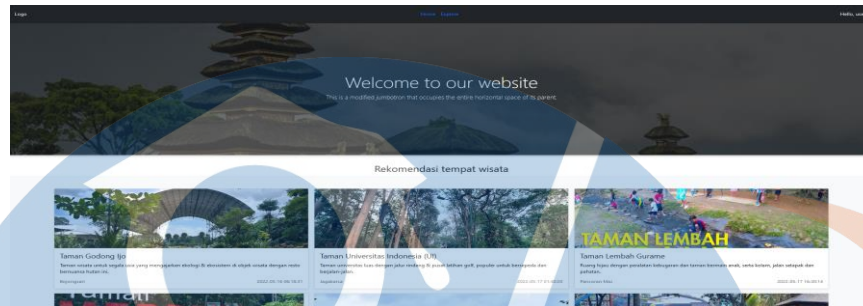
Logo

Home Explore

Hello, us

Welcome to our website

This is a modified jumbotron that occupies the entire horizontal space of its parent.

Rekomendasi tempat wisata

Taman Godong Ijo

Taman wisata untuk segala usia yang menyajikan ekologi & ekosistem di objek wisata dengan nuansa hutan ini.

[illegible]

2020-05-15 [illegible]

Taman Universitas Indonesia (UI)

Taman universitas luas dengan jalur jogging & pusat latihan golf, populer untuk bersepeda dan berjalan kaki.

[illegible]

2020-05-17 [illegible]

TAMAN LEMBAH

Taman Lembah Gurame

Ruang hijau dengan peralatan kebugaran dan taman bermain anak, serta kolam, jalan setapak dan gazebo.

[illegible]

2020-05-17 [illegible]